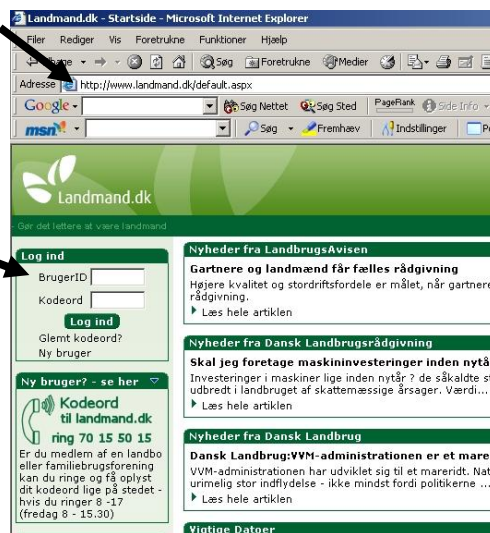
Landmand.dk - Startside - Microsoft Internet Explorer

Filer Rediger Vis Foretrukne Funktioner Hjælp

Søg Foretrukne Medier

Adresse http://www.landmand.dk/default.aspx

Google Søg Nettet Søg Sted PageRank Side Info

msn Søg Fremhæv Indstillinger

Landmand.dk

Gør det lettere at være landmand

Log ind

BrugerID

Kodeord

Log ind

Glemt kodeord?

Ny bruger

Ny bruger? - se her

Kodeord til landmand.dk

ring 70 15 50 15

Er du medlem af en landbo eller familiebrugsforening kan du ringe og få oplyst dit kodeord lige på stedet - hvis du ringer 8 -17 (fredag 8 - 15.30)

Nyheder fra LandbrugsAvisen

Gartnere og landmænd får fælles rådgivning

Højere kvalitet og stordriftsfordele er målet, når gartnere rådgivning.

Læs hele artiklen

Nyheder fra Dansk Landbrugsrådgivning

Skal jeg foretage maskininvesteringer inden nytå

Investeringer i maskiner lige inden nytår ? de såkaldte st udbredt i landbruget af skattemæssige årsager. Værdi...

Læs hele artiklen

Nyheder fra Dansk Landbrug

Dansk Landbrug:VVM-administrationen er et mare

VVM-administrationen har udviklet sig til et mareridt. Nat urimelig stor indflydelse - ikke mindst fordi politikerne ...

Læs hele artiklen

Vigtige Datoer